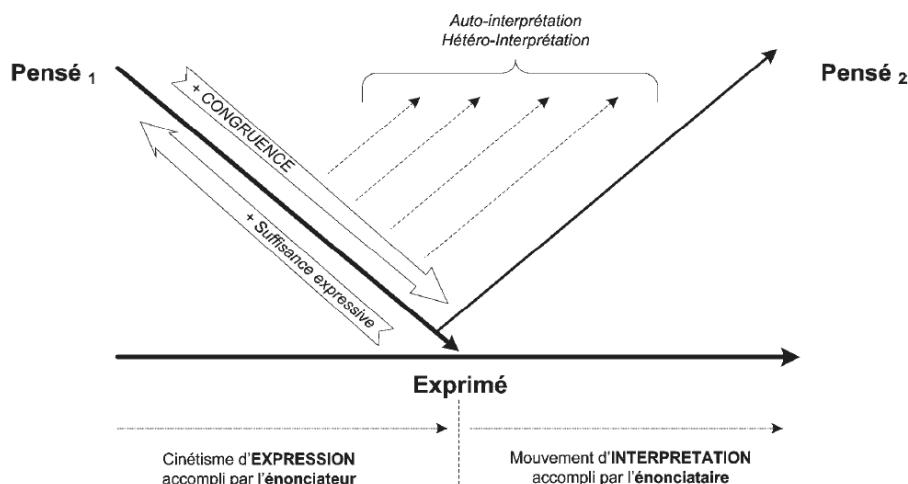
Auto-interprétation
Hétéro-Interprétation

Pensé $_1$

Pensé $_2$

+ CONGRUENCE

+ Suffisance expressive

Exprimé

Cinétisme d'EXPRESSION accompli par l'énonciateur

Mouvement d'INTERPRETATION accompli par l'énonciataire